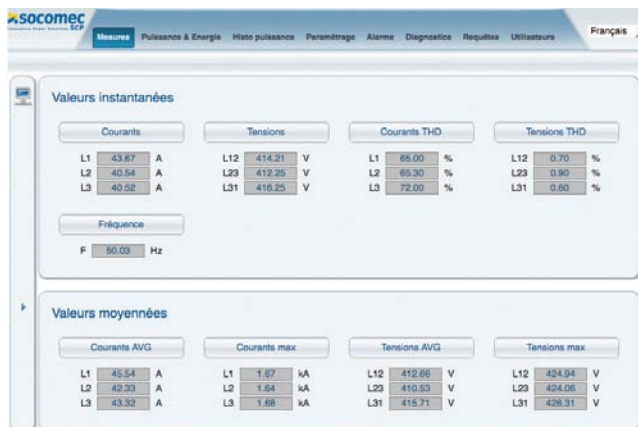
socomec SCP

Mesures | Puissance & Energie | Histo puissance | Paramétrage | Alarme | Diagnostics | Requêtes | Utilisateurs

Français

Valeurs instantanées

Courants
L1 43.67 A
L2 40.54 A
L3 40.52 A

Tensions
L12 414.21 V
L23 412.25 V
L31 416.25 V

Courants THD
L1 65.00 %
L2 65.30 %
L3 72.00 %

Tensions THD
L12 0.70 %
L23 0.90 %
L31 0.60 %

Fréquence
F 50.03 Hz

Valeurs moyennées

Courants AVG
L1 45.54 A
L2 42.33 A
L3 43.32 A

Courants max
L1 1.67 kA
L2 1.64 kA
L3 1.68 kA

Tensions AVG
L12 412.66 V
L23 410.53 V
L31 415.71 V

Tensions max
L12 424.94 V
L23 424.06 V
L31 426.31 V